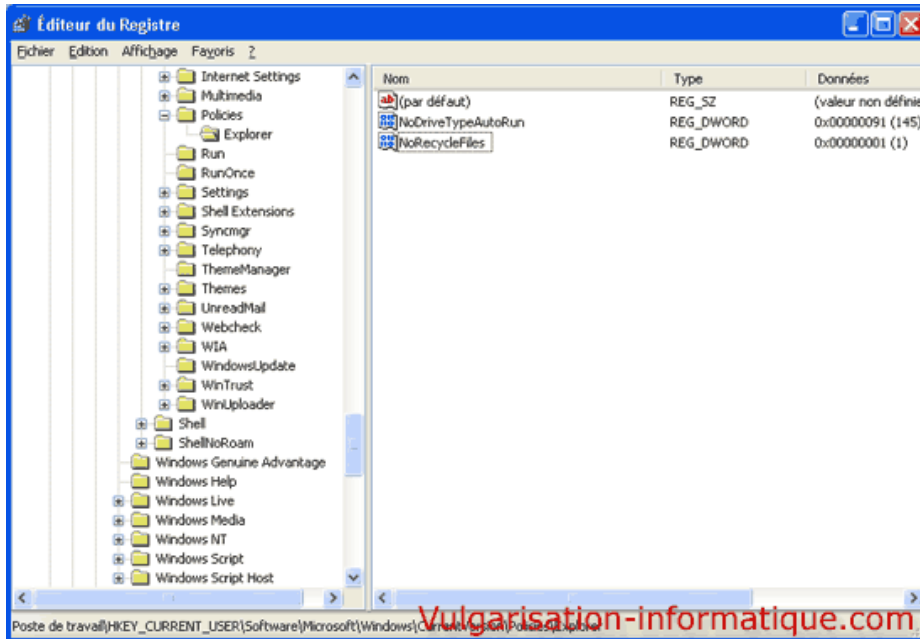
Éditeur du Registre

Fichier Edition Affichage Favoris ?

Internet Settings
Multimedia
Policies
Explorer
Run
RunOnce
Settings
Shell Extensions
Syncmgr
Telephony
ThemeManager
Themes
UnreadMail
Webcheck
WIA
WindowsUpdate
WinTrust
WinUploader
Shell
ShellNoRoam
Windows Genuine Advantage
Windows Help
Windows Live
Windows Media
Windows NT
Windows Script
Windows Script Host

| Nom | Type | Données |
|---|---|---|
| (par défaut) | REG_SZ | (valeur non défini |
| NoDriveTypeAutoRun | REG_DWORD | 0x00000091 (145) |
| NoRecycleFiles | REG_DWORD | 0x00000001 (1) |

Poste de travail\HKEY_CURRENT_USER\Software\Microsoft\Windows\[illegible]\Explorer

Vulgarisation-informatique.com